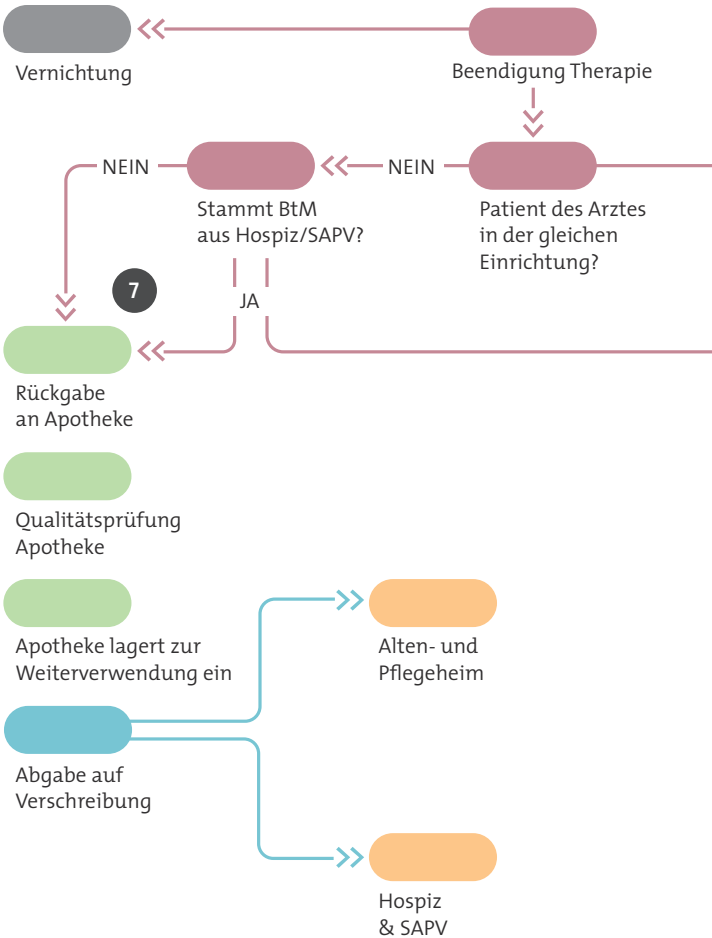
Vernichtung

Beendigung Therapie

NEIN

Stammt BtM aus Hospiz/SAPV?

NEIN

Patient des Arztes in der gleichen Einrichtung?

7

JA

Rückgabe an Apotheke

Qualitätsprüfung Apotheke

Apotheke lagert zur Weiterverwendung ein

Alten- und Pflegeheim

Abgabe auf Verschreibung

Hospiz & SAPV